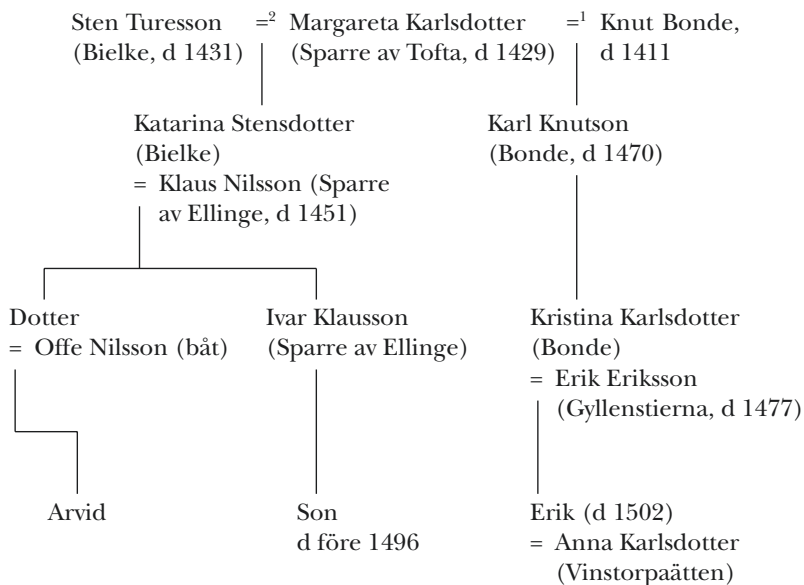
Sten Turesson (Bielke, d 1431) $=^2$ Margareta Karlsdotter (Sparre av Tofta, d 1429) $=^1$ Knut Bonde, d 1411

Katarina Stensdotter (Bielke)
= Klaus Nilsson (Sparre av Ellinge, d 1451)

Karl Knutson (Bonde, d 1470)

Dotter
= Offe Nilsson (båt)

Ivar Klausson (Sparre av Ellinge)

Kristina Karlsdotter (Bonde)
= Erik Eriksson (Gyllenstierna, d 1477)

Arvid

Son d före 1496

Erik (d 1502)
= Anna Karlsdotter (Vinstorpaätten)